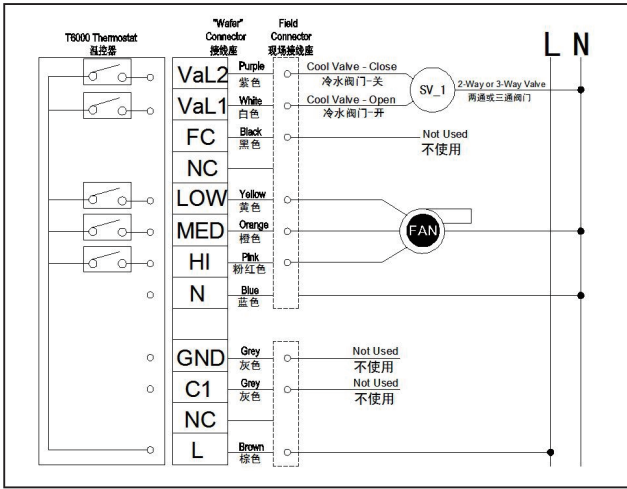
T6000 Thermostat
温控器

"Wafer" Connector
接线座

Field Connector
现场接线座

L N

VaL2
Purple
紫色
Cool Valve - Close
冷水阀门-关

SV_1

2-Way or 3-Way Valve
两通或三通阀门

VaL1
White
白色
Cool Valve - Open
冷水阀门-开

FC
Black
黑色
Not Used
不使用

NC

LOW
Yellow
黄色

MED
Orange
橙色

FAN

HI
Pink
粉红色

N
Blue
蓝色

GND
Grey
灰色
Not Used
不使用

C1
Grey
灰色
Not Used
不使用

NC

L
Brown
棕色